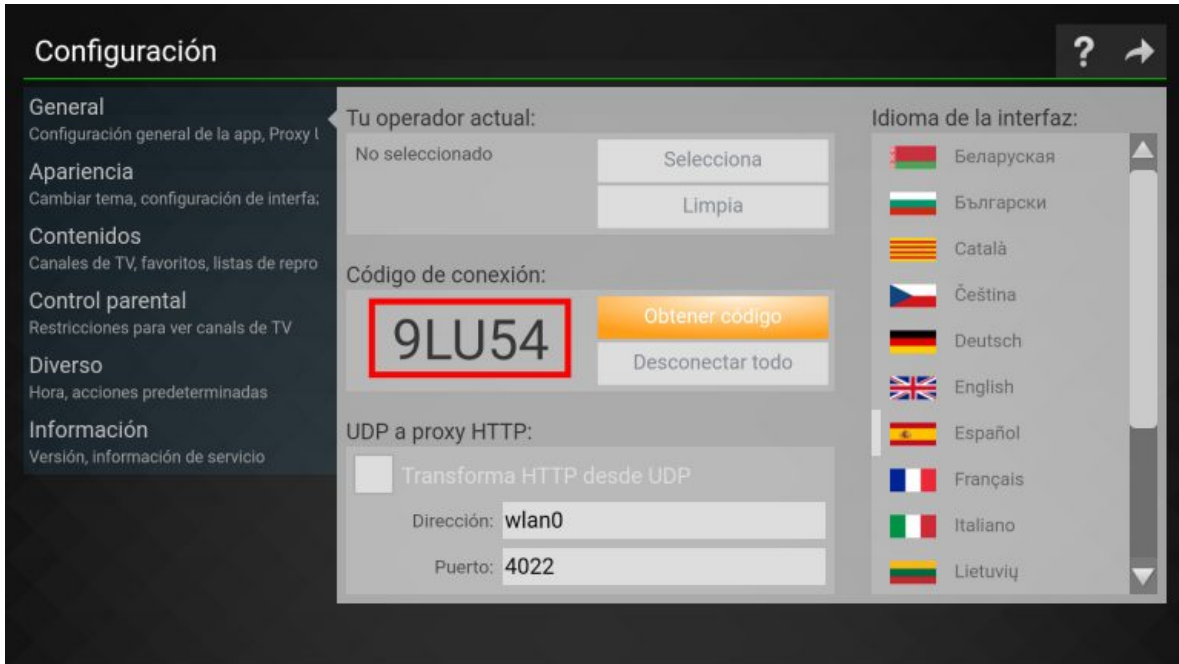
Configuración

?

General
Configuración general de la app, Proxy l

Apariencia
Cambiar tema, configuración de interfa:

Contenidos
Canales de TV, favoritos, listas de repro

Control parental
Restricciones para ver canales de TV

Diverso
Hora, acciones predeterminadas

Información
Versión, información de servicio

Tu operador actual:
No seleccionado
Selecciona
Limpia

Código de conexión:
9LU54
Obtener código
Desconectar todo

UDP a proxy HTTP:
Transforma HTTP desde UDP
Dirección: wlan0
Puerto: 4022

Idioma de la interfaz:
Беларуская
Български
Català
Čeština
Deutsch
English
Español
Français
Italiano
Lietuvių